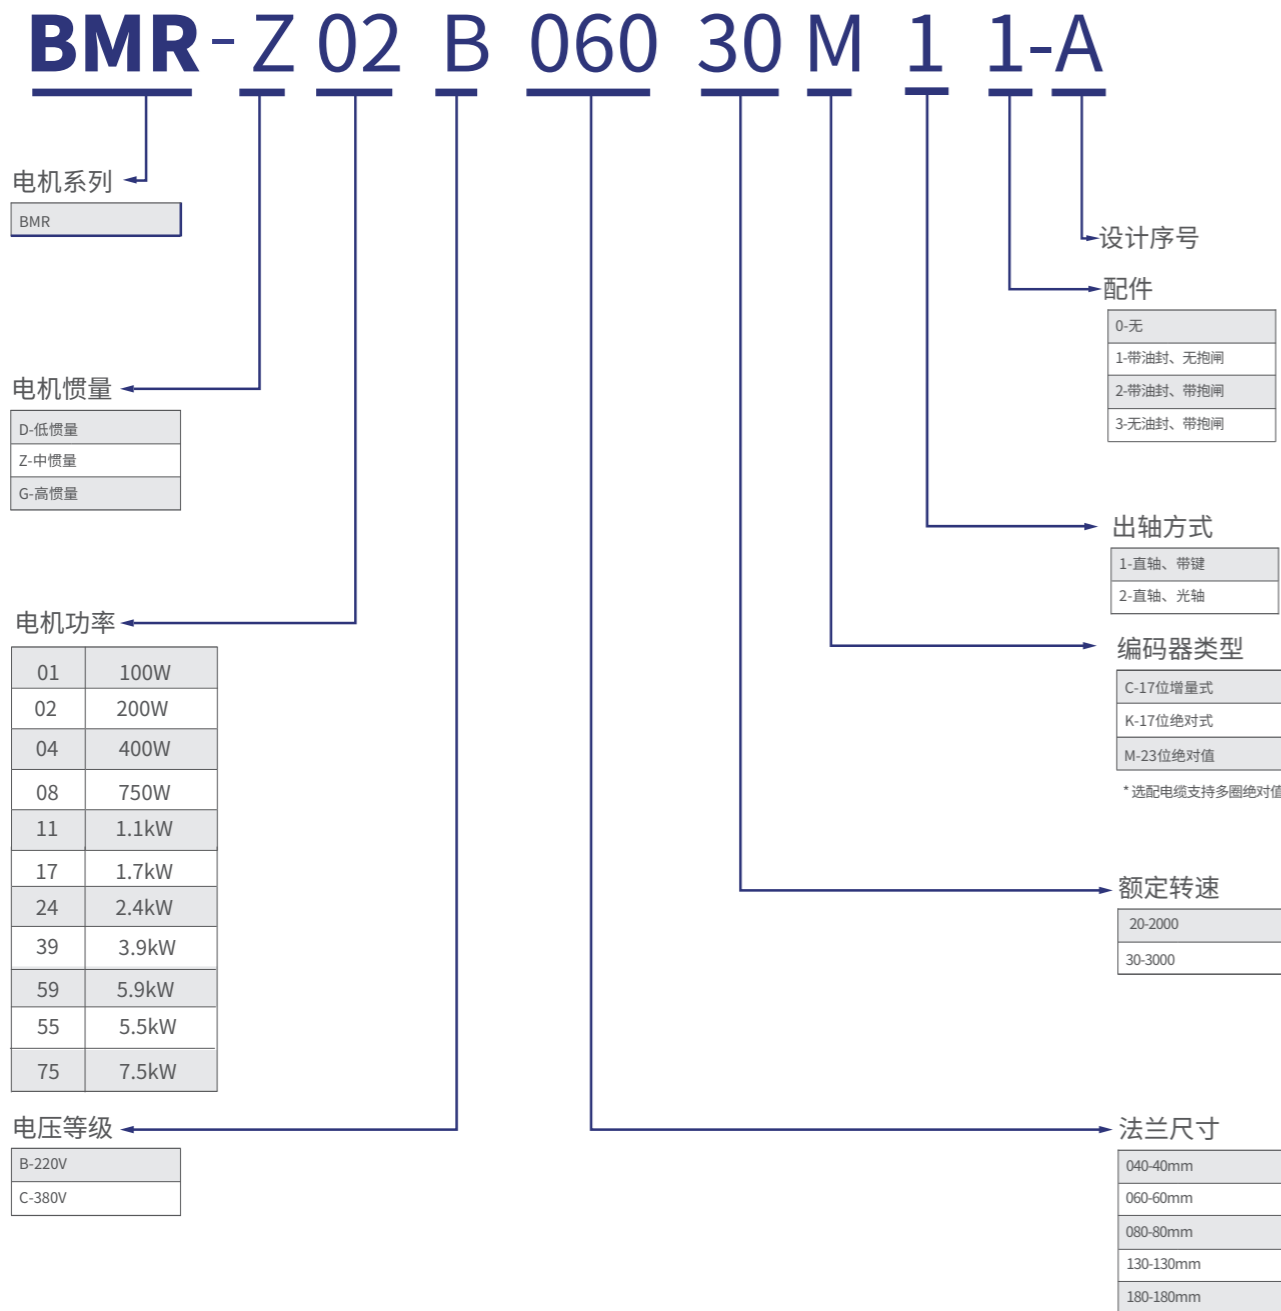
BMR - Z 02 B 060 30 M 1 1-A

电机系列

| BMR |
|---|

电机惯量

| D-低惯量 |
|---|
| Z-中惯量 |
| G-高惯量 |

电机功率

| 01 | 100W |
|---|---|
| 02 | 200W |
| 04 | 400W |
| 08 | 750W |
| 11 | 1.1kW |
| 17 | 1.7kW |
| 24 | 2.4kW |
| 39 | 3.9kW |
| 59 | 5.9kW |
| 55 | 5.5kW |
| 75 | 7.5kW |

电压等级

| B-220V |
|---|
| C-380V |

设计序号

配件

| 0-无 |
|---|
| 1-带油封、无抱闸 |
| 2-带油封、带抱闸 |
| 3-无油封、带抱闸 |

出轴方式

| 1-直轴、带键 |
|---|
| 2-直轴、光轴 |

编码器类型

| C-17位增量式 |
|---|
| K-17位绝对式 |
| M-23位绝对值 |

* 选配电缆支持多圈绝对值

额定转速

| 20-2000 |
|---|
| 30-3000 |

法兰尺寸

| 040-40mm |
|---|
| 060-60mm |
| 080-80mm |
| 130-130mm |
| 180-180mm |